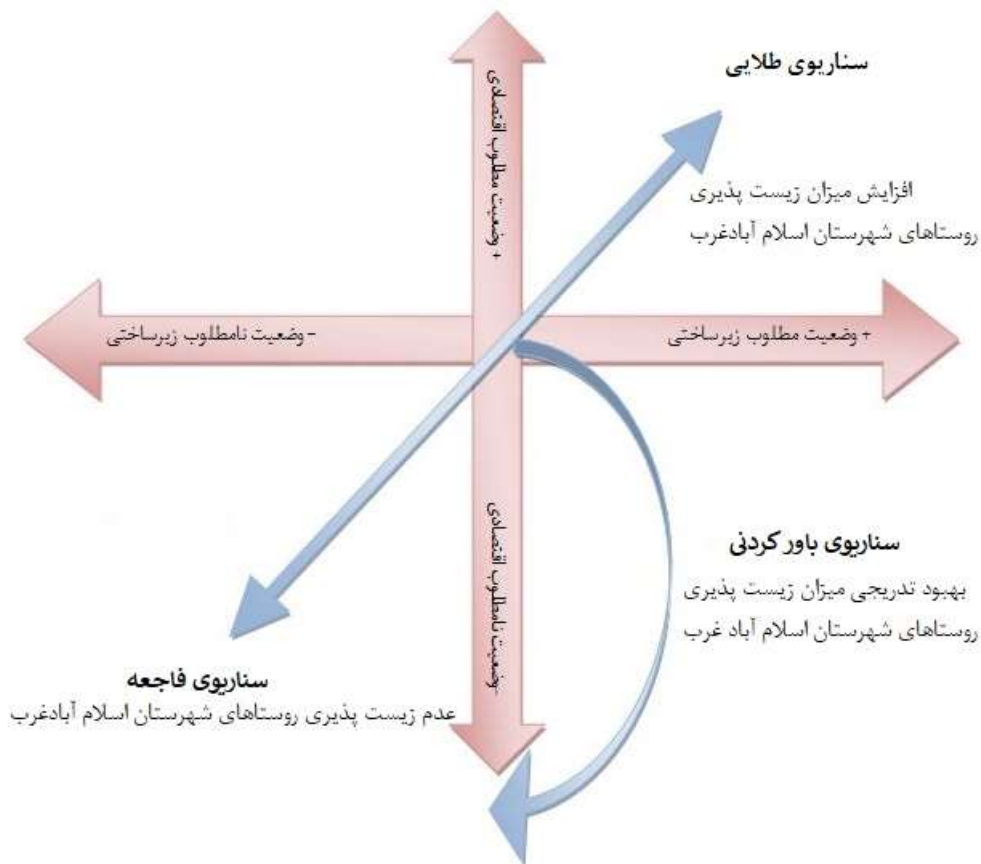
سناریوی طلایی

افزایش میزان زیست پذیری روستاهای شهرستان اسلام آبادغرب

+ وضعیت مطلوب اقتصادی

– وضعیت نامطلوب زیرساختی

+ وضعیت مطلوب زیرساختی

وضعیت نامطلوب اقتصادی

سناریوی باور کردنی

بهبود تدریجی میزان زیست پذیری روستاهای شهرستان اسلام آباد غرب

سناریوی فاجعه

عدم زیست پذیری روستاهای شهرستان اسلام آبادغرب